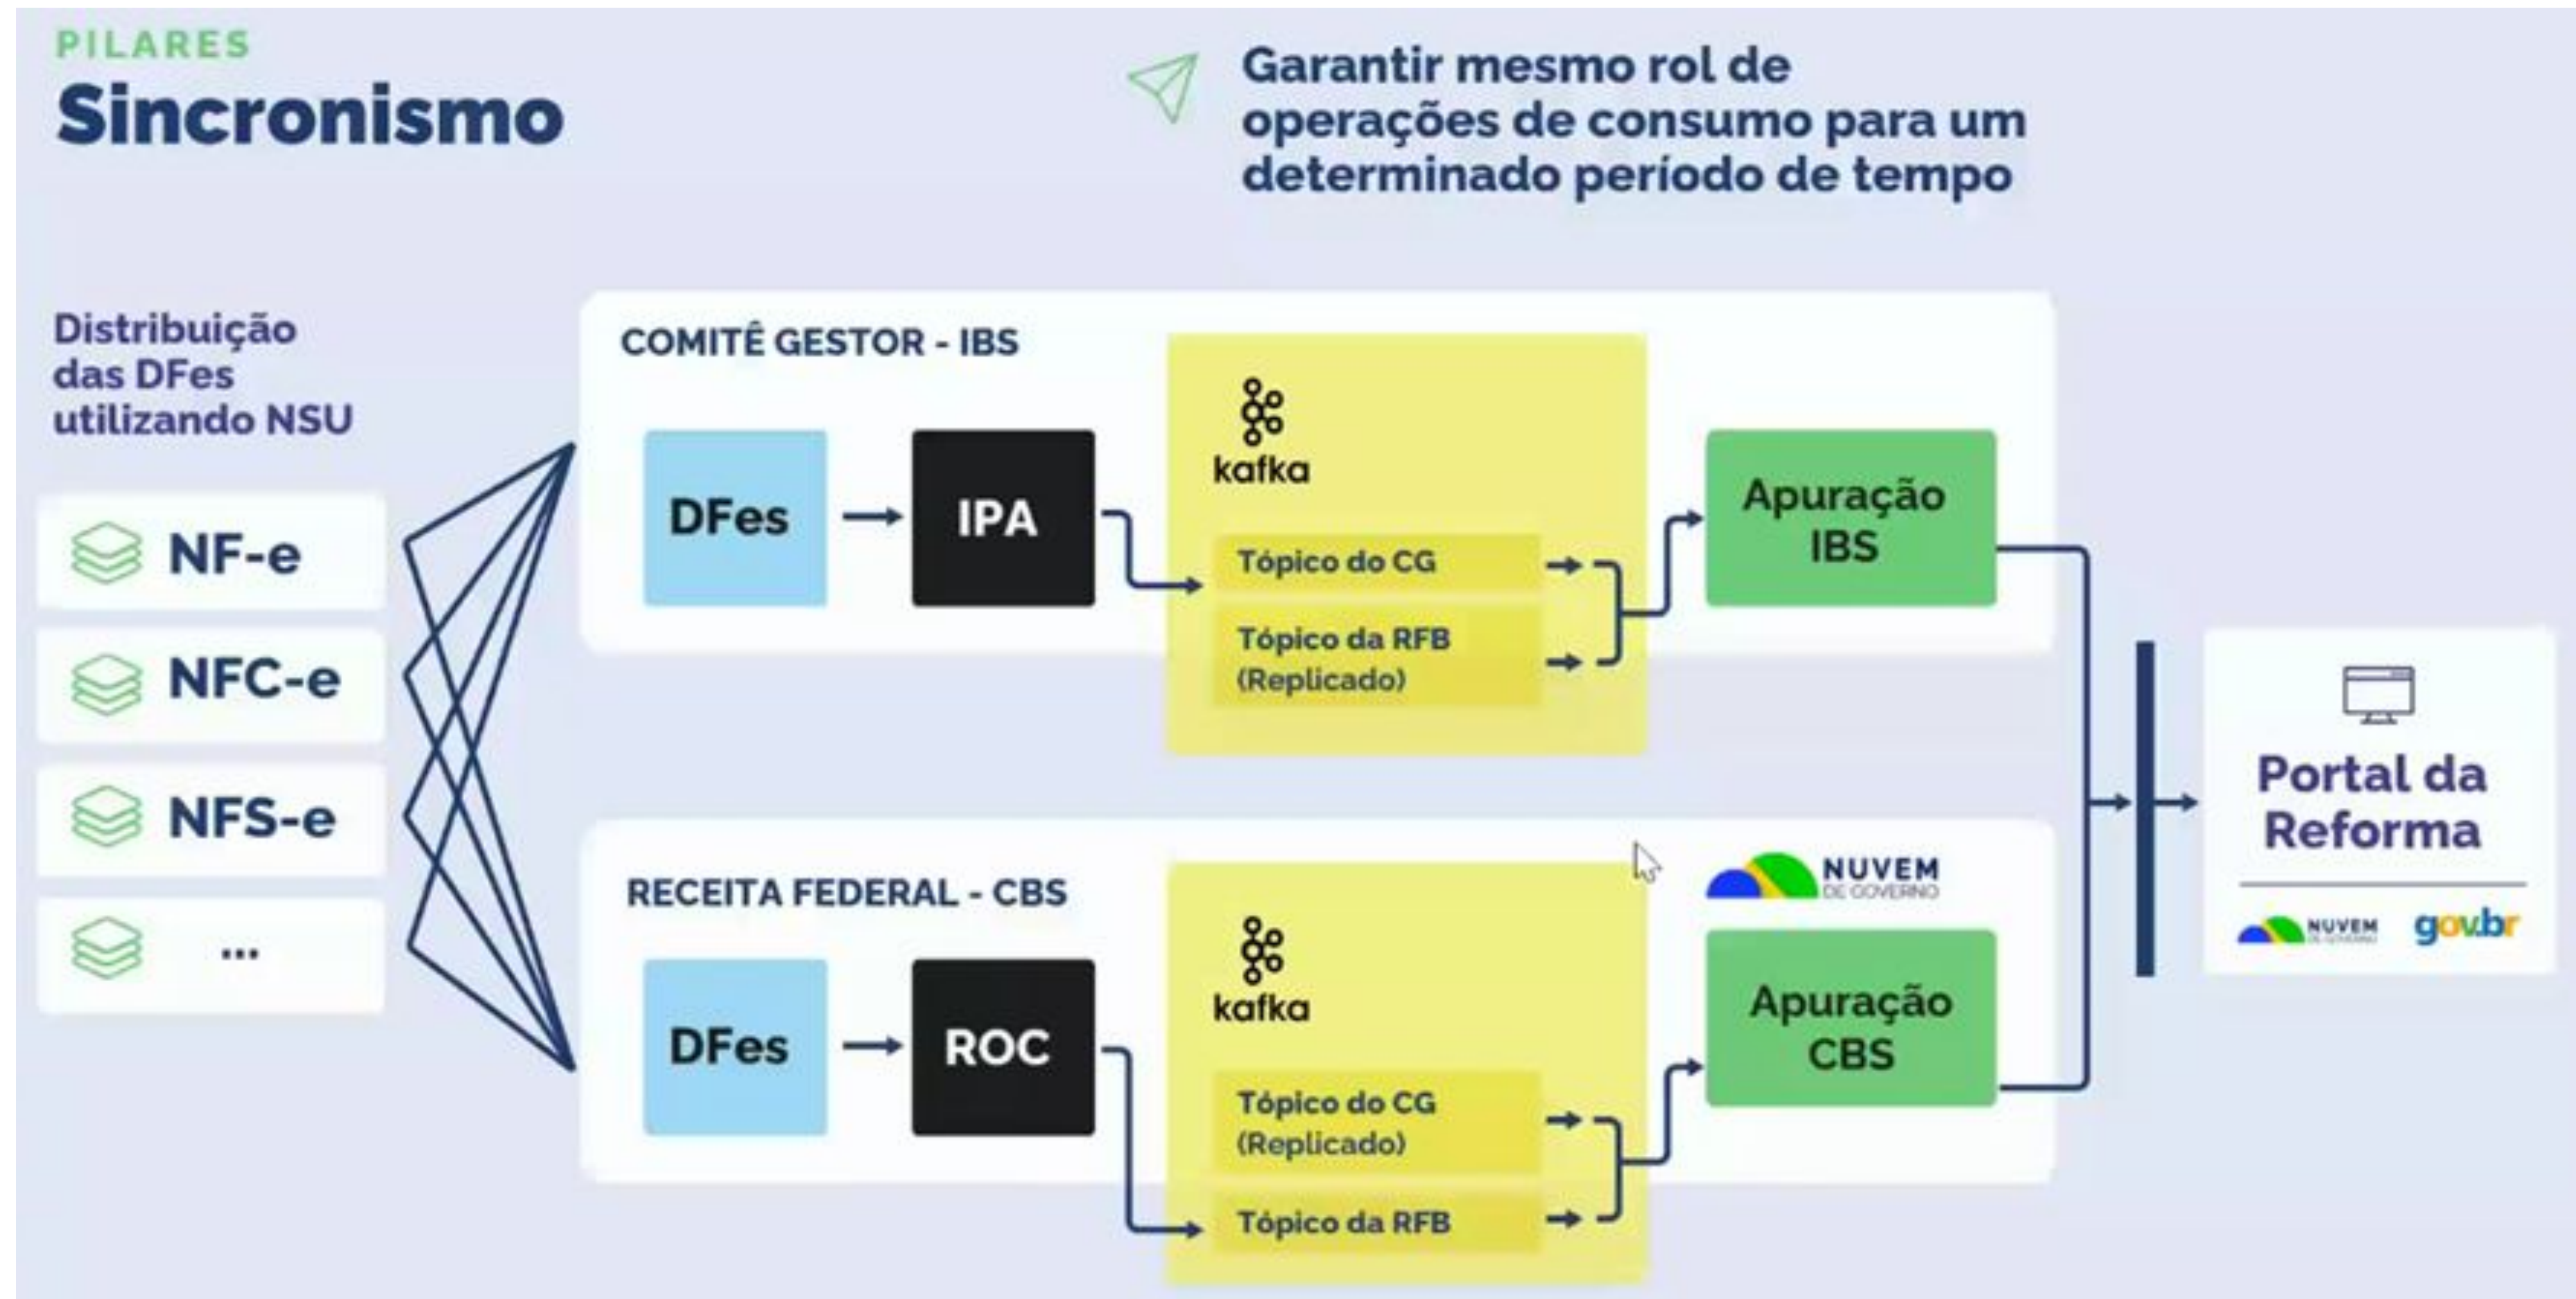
PILARES
Sincronismo

Garantir mesmo rol de operações de consumo para um determinado período de tempo

Distribuição das DFes utilizando NSU

NF-e
NFC-e
NFS-e
...

COMITÊ GESTOR - IBS

DFes
IPA
kafka
Tópico do CG
Tópico da RFB (Replicado)
Apuração IBS

RECEITA FEDERAL - CBS

NUVEM DE GOVERNO

DFes
ROC
kafka
Tópico do CG (Replicado)
Tópico da RFB
Apuração CBS

Portal da Reforma

NUVEM DE GOVERNO
gov.br